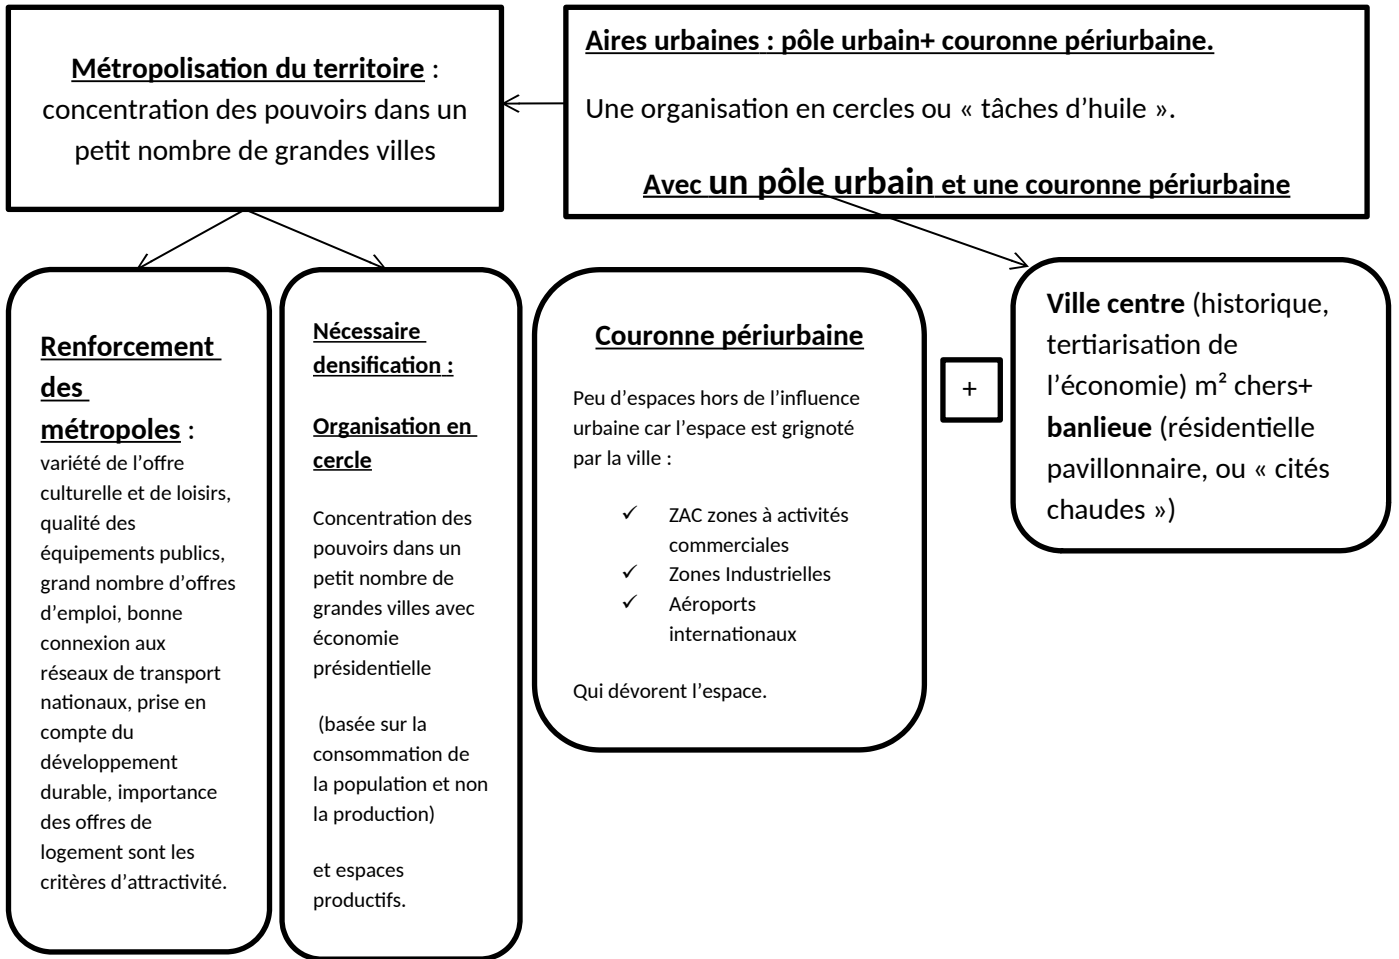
Métropolisation du territoire : concentration des pouvoirs dans un petit nombre de grandes villes

Aires urbaines : pôle urbain+ couronne périurbaine.

Une organisation en cercles ou « tâches d'huile ».

Avec un pôle urbain et une couronne périurbaine

Renforcement des métropoles : variété de l'offre culturelle et de loisirs, qualité des équipements publics, grand nombre d'offres d'emploi, bonne connexion aux réseaux de transport nationaux, prise en compte du développement durable, importance des offres de logement sont les critères d'attractivité.

Nécessaire densification :

Organisation en cercle

Concentration des pouvoirs dans un petit nombre de grandes villes avec économie présidentielle

(basée sur la consommation de la population et non la production)

et espaces productifs.

Couronne périurbaine

Peu d'espaces hors de l'influence urbaine car l'espace est grignoté par la ville :

✓ ZAC zones à activités commerciales
✓ Zones Industrielles
✓ Aéroports internationaux

Qui dévorent l'espace.

+

Ville centre (historique, tertiarisation de l'économie) m² chers+ banlieue (résidentielle pavillonnaire, ou « cités chaudes »)